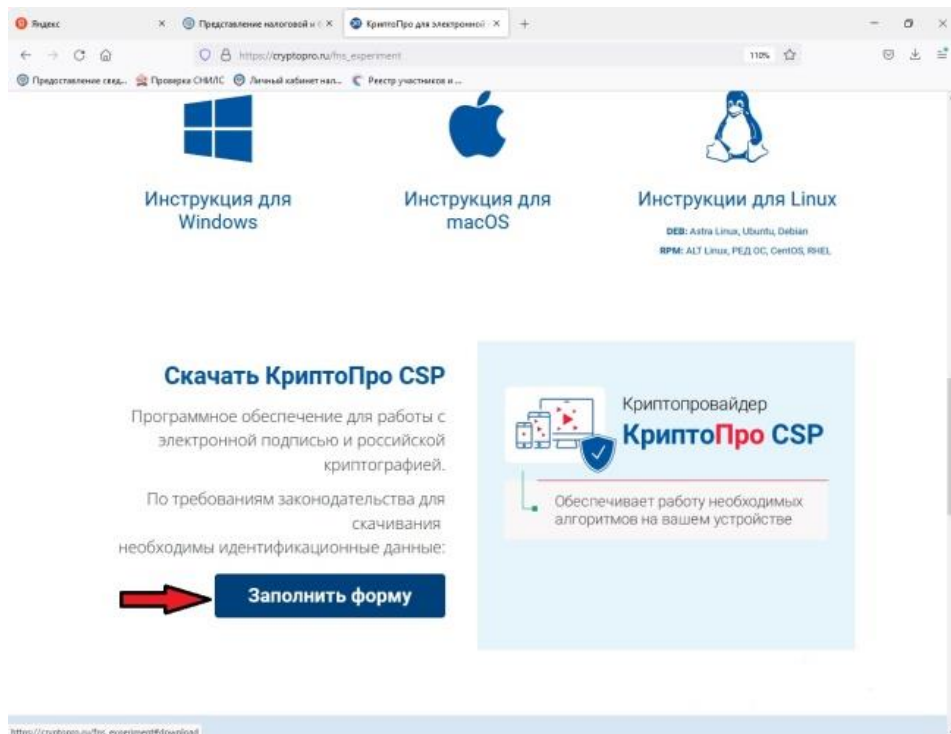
Яндекс × Представление налоговой и × КриптоПро для электронной × +

https://cryptopro.ru/fns_experiment 110%

Предоставление свед... Проверка СНИЛС Личный кабинет нал... Реестр участников и ...

Инструкция для Windows

Инструкция для macOS

Инструкции для Linux

DEB: Astra Linux, Ubuntu, Debian

RPM: ALT Linux, РЕД ОС, CentOS, RHEL

Скачать КриптоПро CSP

Программное обеспечение для работы с электронной подписью и российской криптографией.

По требованиям законодательства для скачивания необходимы идентификационные данные:

Заполнить форму

Криптопровайдер

КриптоПро CSP

Обеспечивает работу необходимых алгоритмов на вашем устройстве

https://cryptopro.ru/fns_experiment#download